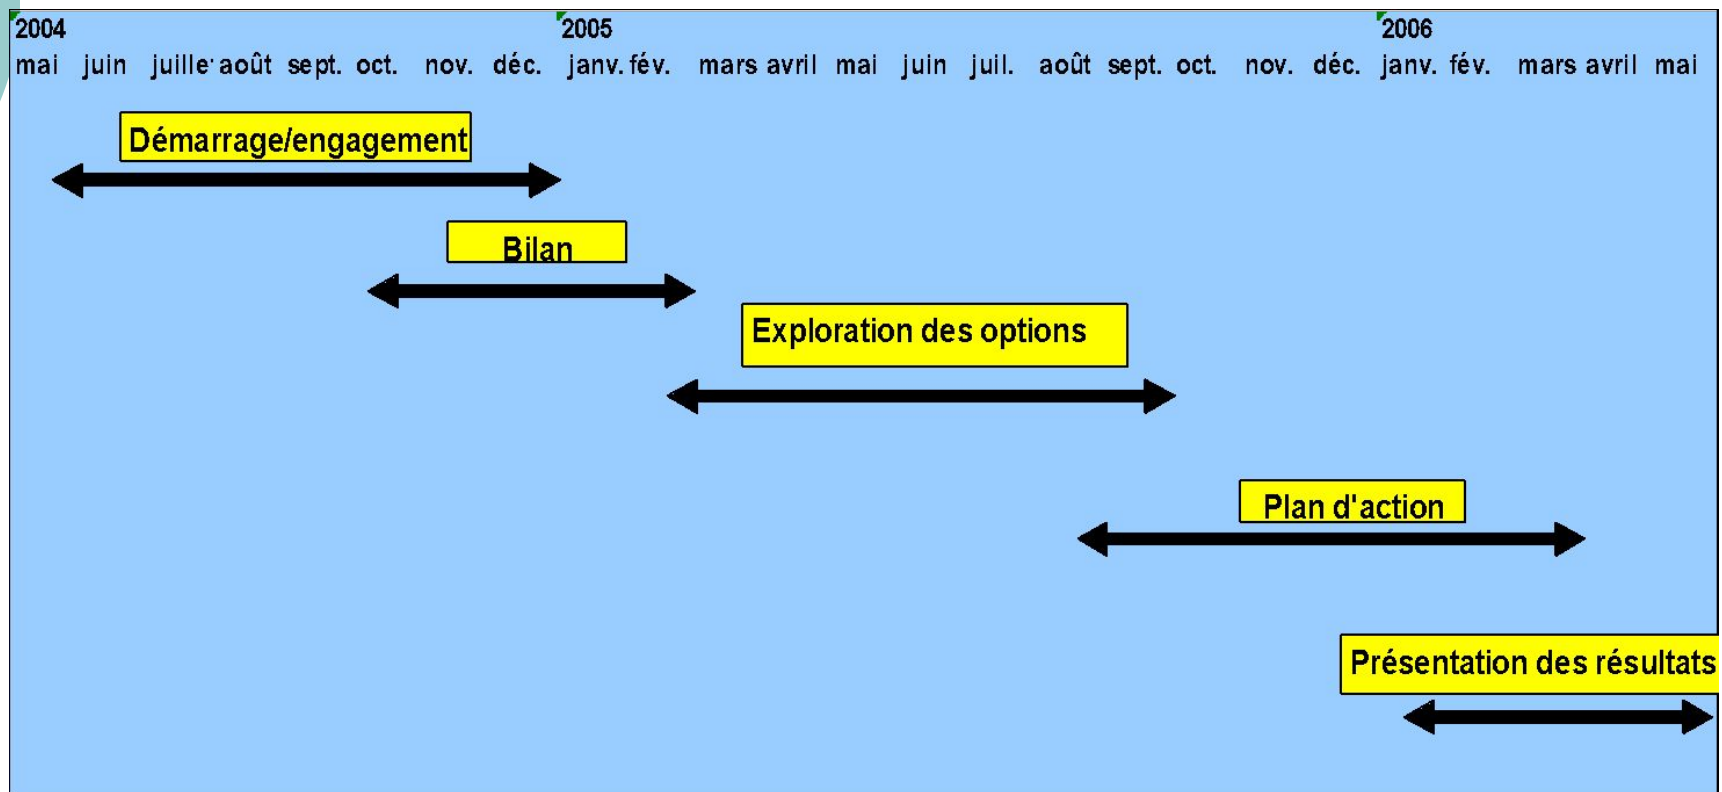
2004 2005 2006

mai juin juille août sept. oct. nov. déc. janv. fév. mars avril mai juin juil. août sept. oct. nov. déc. janv. fév. mars avril mai

Démarrage/engagement

Bilan

Exploration des options

Plan d'action

Présentation des résultats